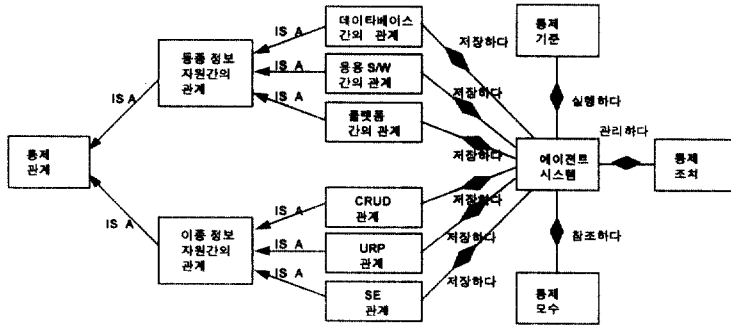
통제 관계

IS A

IS A

동종 정보 자원간의 관계

IS A

IS A

IS A

데이타베이스 간의 관계

응용 S/W 간의 관계

플랫폼 간의 관계

저장하다

저장하다

저장하다

통제 기준

실행하다

관리하다

에이전트 시스템

통제 조치

이종 정보 자원간의 관계

IS A

IS A

IS A

CRUD 관계

URP 관계

SE 관계

저장하다

저장하다

저장하다

참조하다

통제 모수